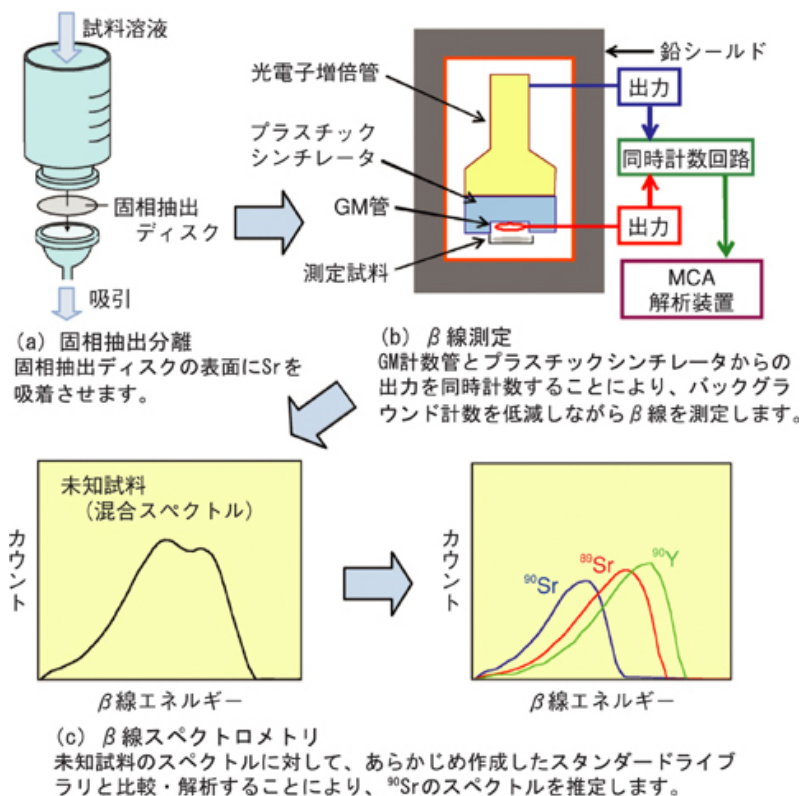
試料溶液

固相抽出ディスク

吸引

(a) 固相抽出分離
固相抽出ディスクの表面にSrを吸着させます。

鉛シールド

光電子増倍管

プラスチックシンチレータ

GM管

測定試料

出力

同時計数回路

出力

MCA
解析装置

(b) β線測定
GM計数管とプラスチックシンチレータからの出力を同時計数することにより、バックグラウンド計数を低減しながらβ線を測定します。

未知試料
(混合スペクトル)

カウント

β線エネルギー

カウント

$^{90}$Sr

$^{89}$Sr

$^{90}$Y

β線エネルギー

(c) β線スペクトロメトリ
未知試料のスペクトルに対して、あらかじめ作成したスタンダードライブラリと比較・解析することにより、$^{90}$Srのスペクトルを推定します。